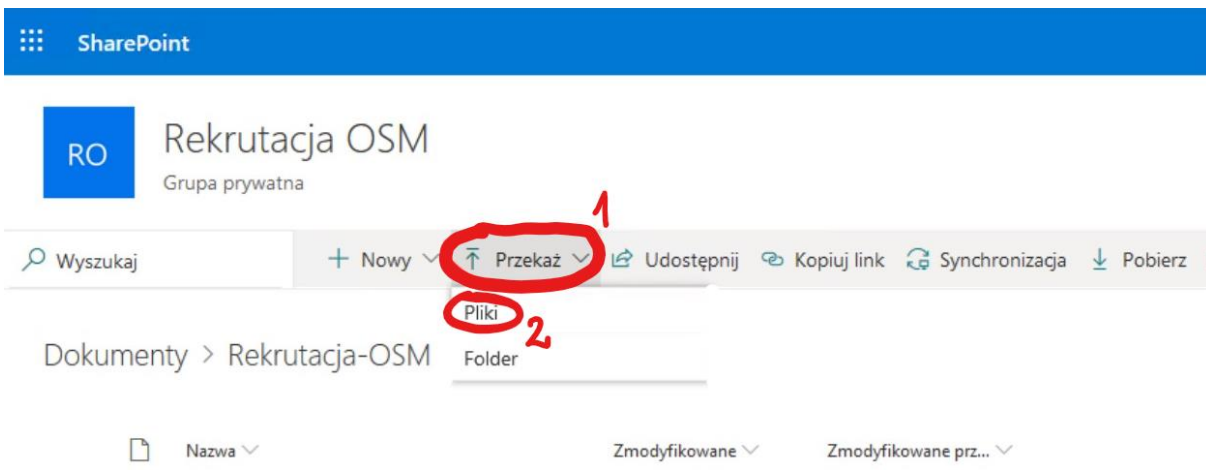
SharePoint

RO

Rekrutacja OSM

Grupa prywatna

1

Wyszukaj

+ Nowy

Przekaż

Udostępnij

Kopiuj link

Synchronizacja

Pobierz

Pliki

2

Folder

Dokumenty > Rekrutacja-OSM

Nazwa

Zmodyfikowane

Zmodyfikowane prz...